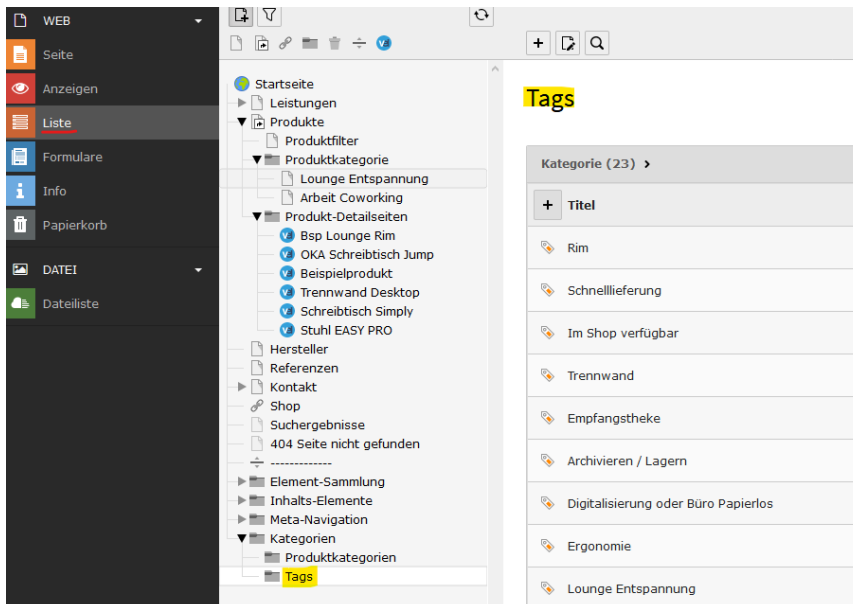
WEB
Seite
Anzeigen
Liste
Formulare
Info
Papierkorb
DATEI
Dateiliste

Startseite
Leistungen
Produkte
Produktfilter
Produktkategorie
Lounge Entspannung
Arbeit Coworking
Produkt-Detailseiten
Bsp Lounge Rim
OKA Schreibtisch Jump
Beispielprodukt
Trennwand Desktop
Schreibtisch Simply
Stuhl EASY PRO
Hersteller
Referenzen
Kontakt
Shop
Suchergebnisse
404 Seite nicht gefunden
-------------
Element-Sammlung
Inhalts-Elemente
Meta-Navigation
Kategorien
Produktkategorien
Tags

Tags

Kategorie (23) ›

| + Titel |
|---|
| Rim |
| Schnelllieferung |
| Im Shop verfügbar |
| Trennwand |
| Empfangstheke |
| Archivieren / Lagern |
| Digitalisierung oder Büro Papierlos |
| Ergonomie |
| Lounge Entspannung |